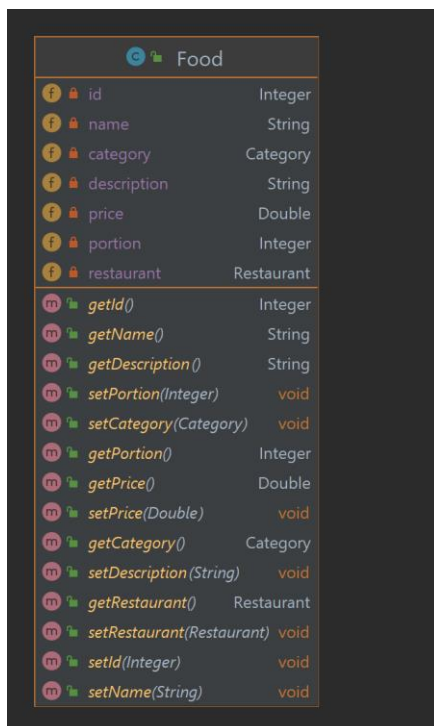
c Food

| | |
|---|---|
| f id | Integer |
| f name | String |
| f category | Category |
| f description | String |
| f price | Double |
| f portion | Integer |
| f restaurant | Restaurant |
| m getId() | Integer |
| m getName() | String |
| m getDescription() | String |
| m setPortion(Integer) | void |
| m setCategory(Category) | void |
| m getPortion() | Integer |
| m getPrice() | Double |
| m setPrice(Double) | void |
| m getCategory() | Category |
| m setDescription(String) | void |
| m getRestaurant() | Restaurant |
| m setRestaurant(Restaurant) | void |
| m setId(Integer) | void |
| m setName(String) | void |